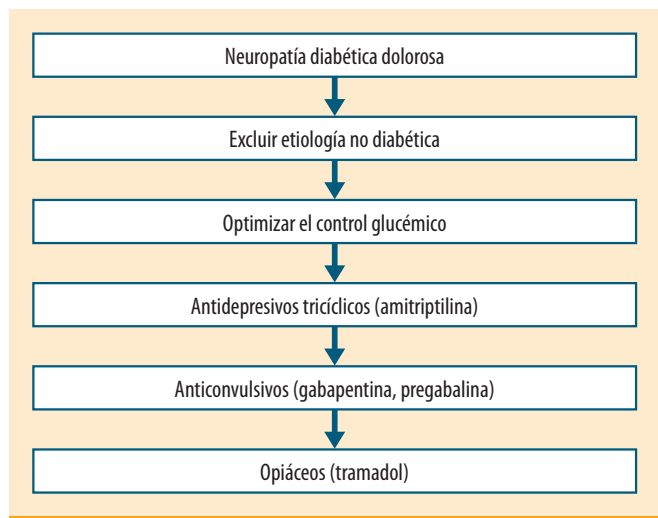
Neuropatía diabética dolorosa

Excluir etiología no diabética

Optimizar el control glucémico

Antidepresivos tricíclicos (amitriptilina)

Anticonvulsivos (gabapentina, pregabalina)

Opiáceos (tramadol)